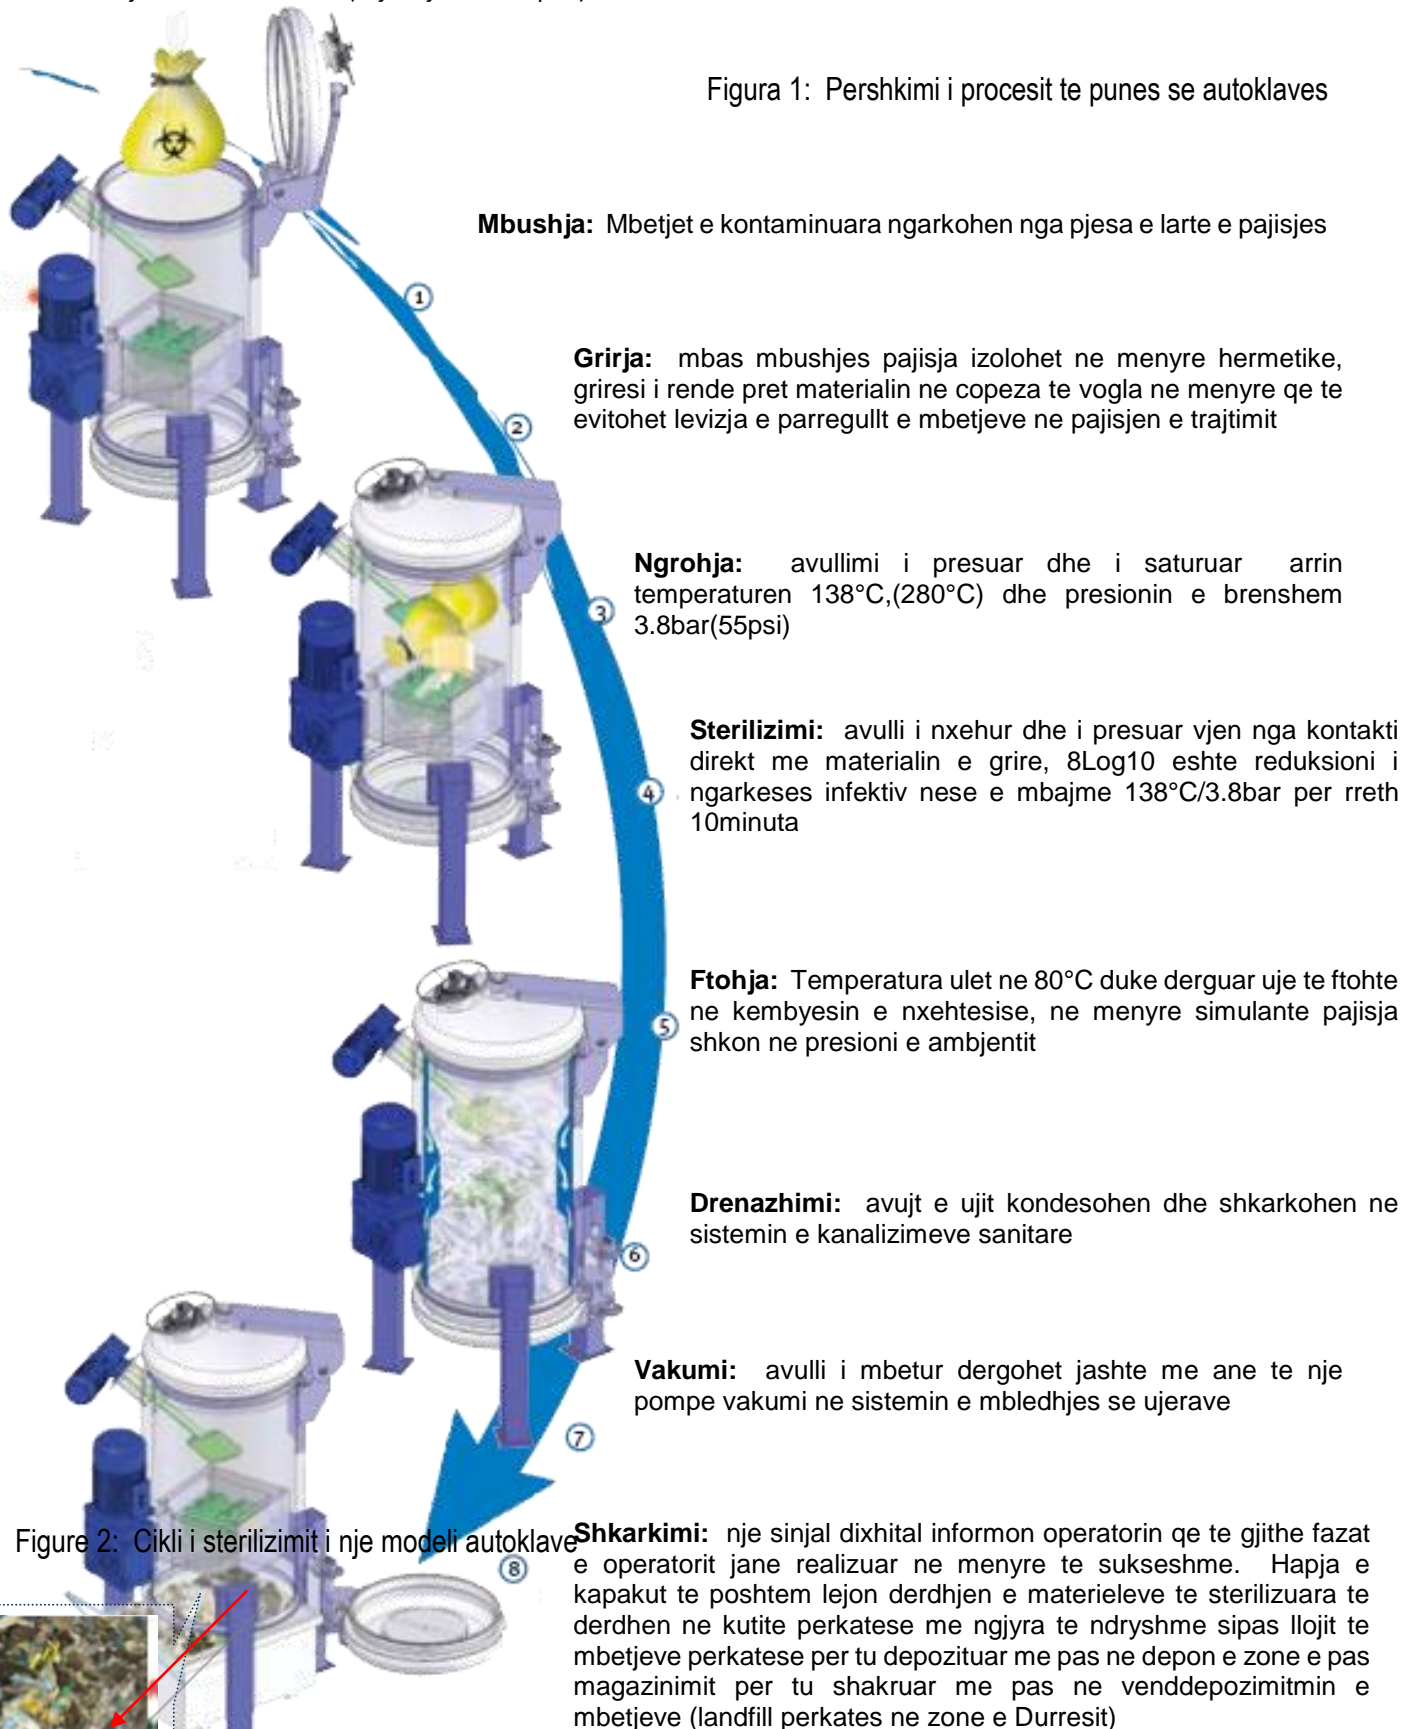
Figura 1: Pershkimi i procesit te punes se autoklaves

Mbushja: Mbetjet e kontaminuara ngarkohen nga pjesa e larte e pajisjes

①

Grirja: mbas mbushjes pajisja izolohet ne menyre hermetike, griresi i rende pret materialin ne copeza te vogla ne menyre qe te evitohet levizja e parregullt e mbetjeve ne pajisjen e trajtimit

②

Ngrohja: avullimi i presuar dhe i saturuar arrin temperaturen 138°C,(280°C) dhe presionin e brenshem 3.8bar(55psi)

③

Sterilizimi: avulli i nxehur dhe i presuar vjen nga kontakti direkt me materialin e grire, 8Log10 eshte reduksioni i ngarkeses infektiv nese e mbajme 138°C/3.8bar per rreth 10minuta

④

Ftohja: Temperatura ulet ne 80°C duke derguar uje te ftohte ne kembyesin e nxehtesise, ne menyre simulante pajisja shkon ne presioni e ambjentit

⑤

Drenazhimi: avujt e ujit kondesohen dhe shkarkohen ne sistemin e kanalizimeve sanitare

⑥

Vakumi: avulli i mbetur dergohet jashte me ane te nje pompe vakumi ne sistemin e mbledhjes se ujerave

⑦

Figure 2: Cikli i sterilizimit i nje modeli autoklave

⑧

Shkarkimi: nje sinjal dixhital informon operatorin qe te gjithe fazat e operatorit jane realizuar ne menyre te sukseshme. Hapja e kapakut te poshtem lejon derdhjen e materieleve te sterilizuara te derdhen ne kutite perkatese me ngjyra te ndryshme sipas llojit te mbetjeve perkatese per tu depozituar me pas ne depon e zone e pas magazinimit per tu shakruar me pas ne venddepozimitmin e mbetjeve (landfill perkates ne zone e Durresit)